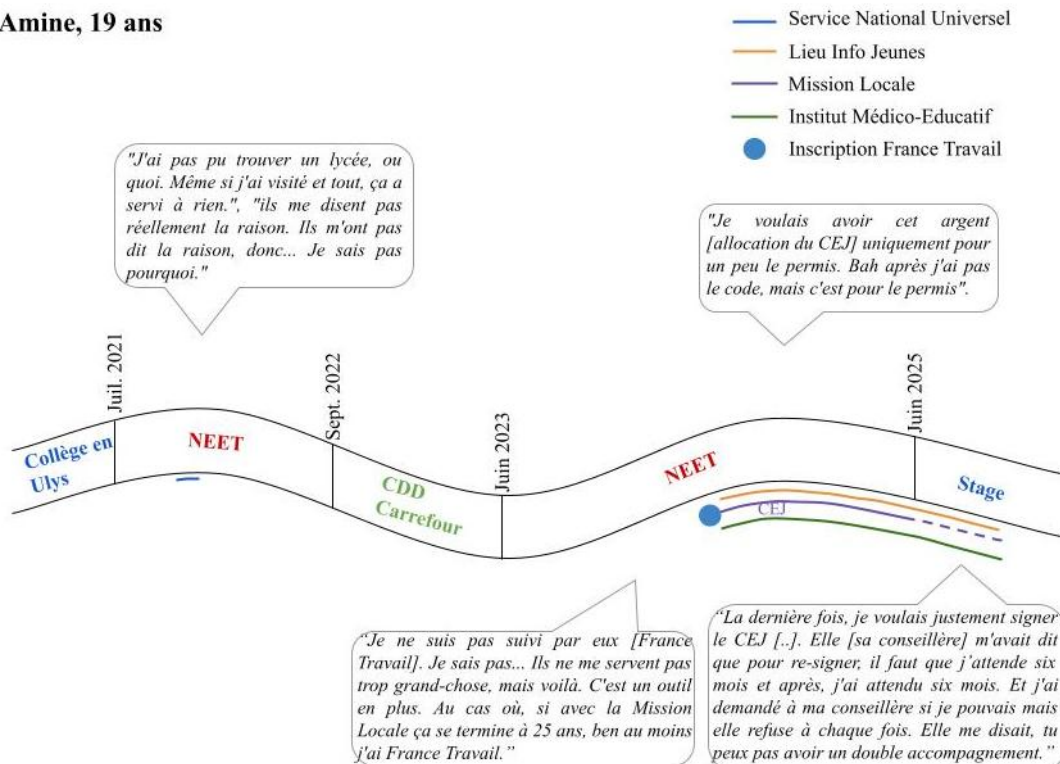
Amine, 19 ans

Service National Universel
Lieu Info Jeunes
Mission Locale
Institut Médico-Educatif
Inscription France Travail

"J'ai pas pu trouver un lycée, ou quoi. Même si j'ai visité et tout, ça a servi à rien.", "ils me disent pas réellement la raison. Ils m'ont pas dit la raison, donc... Je sais pas pourquoi."

"Je voulais avoir cet argent [allocation du CEJ] uniquement pour un peu le permis. Bah après j'ai pas le code, mais c'est pour le permis".

Juil. 2021
Sept. 2022
Juin 2023
Juin 2025

Collège en Ulys
NEET
CDD Carrefour
NEET
CEJ
Stage

"Je ne suis pas suivi par eux [France Travail]. Je sais pas... Ils ne me servent pas trop grand-chose, mais voilà. C'est un outil en plus. Au cas où, si avec la Mission Locale ça se termine à 25 ans, ben au moins j'ai France Travail."

"La dernière fois, je voulais justement signer le CEJ [..]. Elle [sa conseillère] m'avait dit que pour re-signer, il faut que j'attende six mois et après, j'ai attendu six mois. Et j'ai demandé à ma conseillère si je pouvais mais elle refuse à chaque fois. Elle me disait, tu peux pas avoir un double accompagnement.".